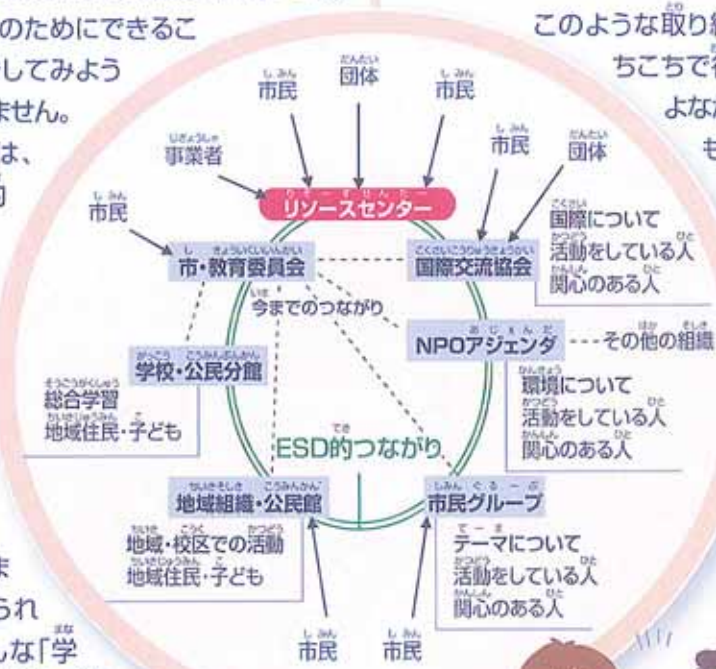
のためにできるこ
してみよう
ません。
は、

このような取り組
ちこちで行
よなた
も

市民
団体
市民
市民
団体
事業者
リソースセンター
市民
市・教育委員会
国際交流協会
国際について
活動をしている人
関心のある人
今までのつながり
NPOアジェンダ
その他の組織
学校・公民分館
総合学習
地域住民・子ども
環境について
活動をしている人
関心のある人
ESD的つながり
地域組織・公民館
市民グループ
地域・校区での活動
地域住民・子ども
テーマについて
活動をしている人
関心のある人
市民
市民

ま
られ
んな「学